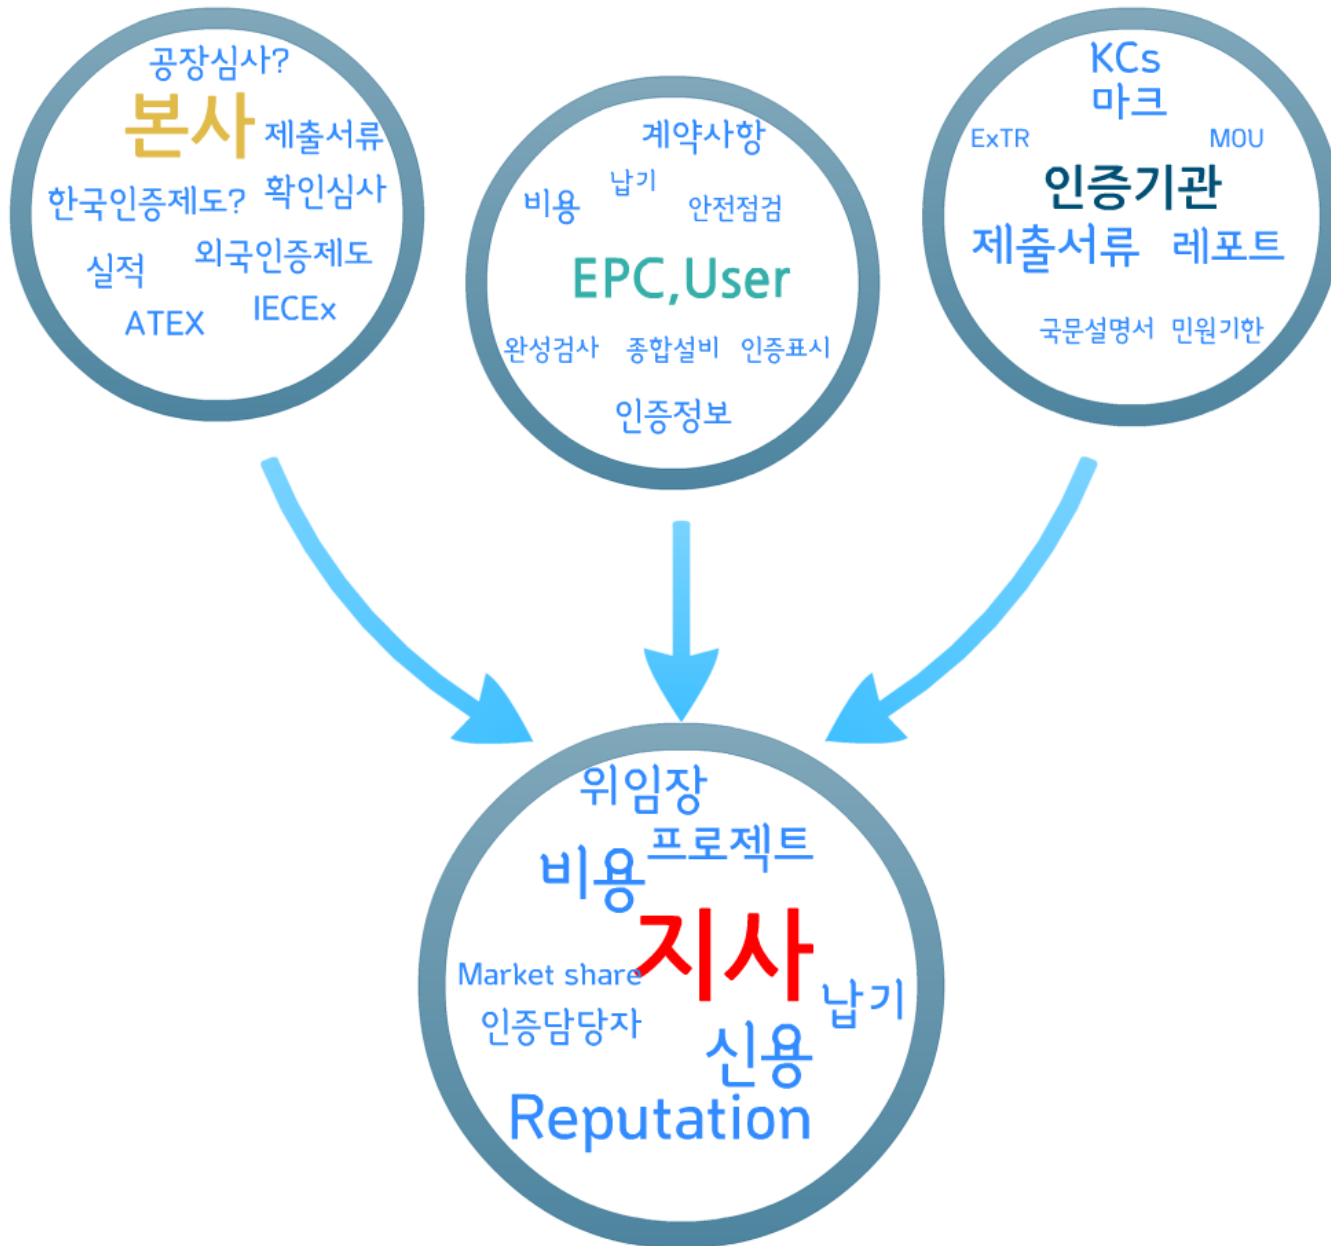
공장심사?
본사 제출서류
한국인증제도? 확인심사
실적 외국인증제도
ATEX IECEx

계약사항
비용 납기 안전점검
EPC,User
완성검사 종합설비 인증표시
인증정보

KCs
마크
ExTR MOU
인증기관
제출서류 레포트
국문설명서 민원기한

위임장
비용 프로젝트
Market share 지사
인증담당자 납기
신용
Reputation